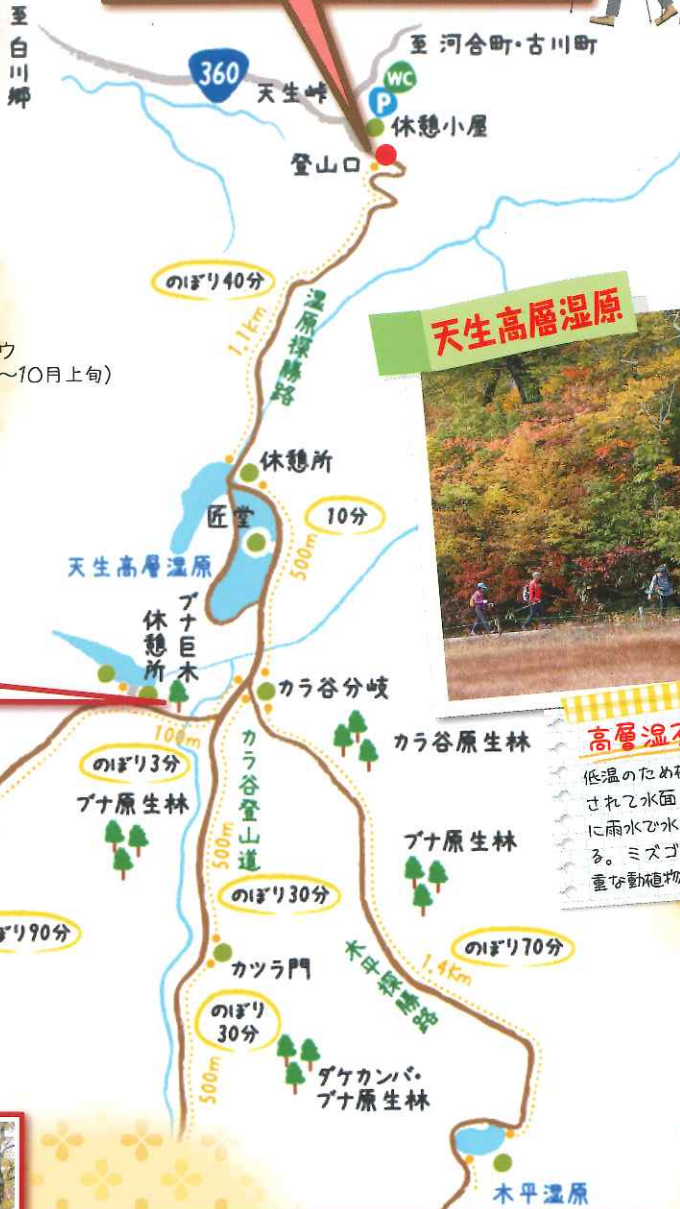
至
白川郷

360

至 河合町・古川町

WC

P

天生峠

休憩小屋

登山口

のぼり40分

1.1km

湿原探勝路

ウ
～10月上旬)

天生高層湿原

休憩所

匠堂

10分

500m

天生高層湿原

ブナ巨木

休憩所

カラ谷分岐

100m

カラ谷原生林

のぼり3分

カラ谷登山道

ブナ原生林

500m

ブナ原生林

のぼり30分

ぼり90分

のぼり70分

1.4km

木平探勝路

カツラ門

のぼり
30分

500m

ダケカンバ・
ブナ原生林

木平湿原

高層湿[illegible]

低温のため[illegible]
されて水面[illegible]
に雨水で水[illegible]
る。ミズゴ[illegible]
重な動植物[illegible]